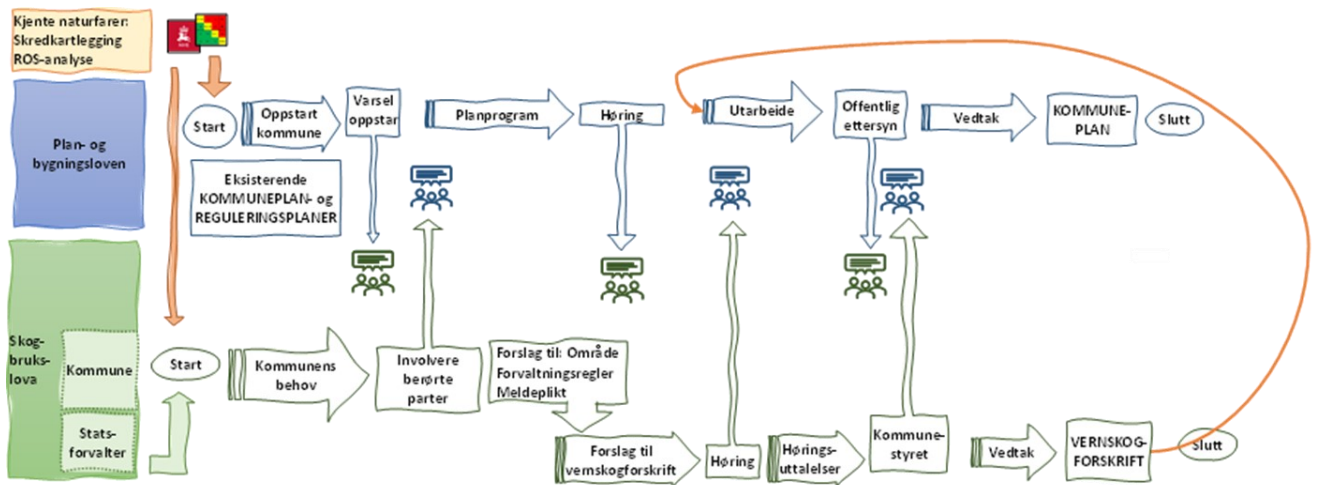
Kjente naturfarer:
Skredkartlegging
ROS-analyse

Plan- og bygningsloven

Start

Oppstart kommune

Varsel oppstar

Planprogram

Høring

Utarbeide

Offentlig ettersyn

Vedtak

KOMMUNEPLAN

Slutt

Eksisterende KOMMUNEPLAN- og REGULERINGSPLANER

Skogbrukslova

Kommune

Statsforvalter

Start

Kommunens behov

Involvere berørte parter

Forslag til: Område
Forvaltningsregler
Meldeplikt

Forslag til vernskogforskrift

Høring

Høringsuttalelser

Kommunestyret

Vedtak

VERNSKOGFORSKRIFT

Slutt